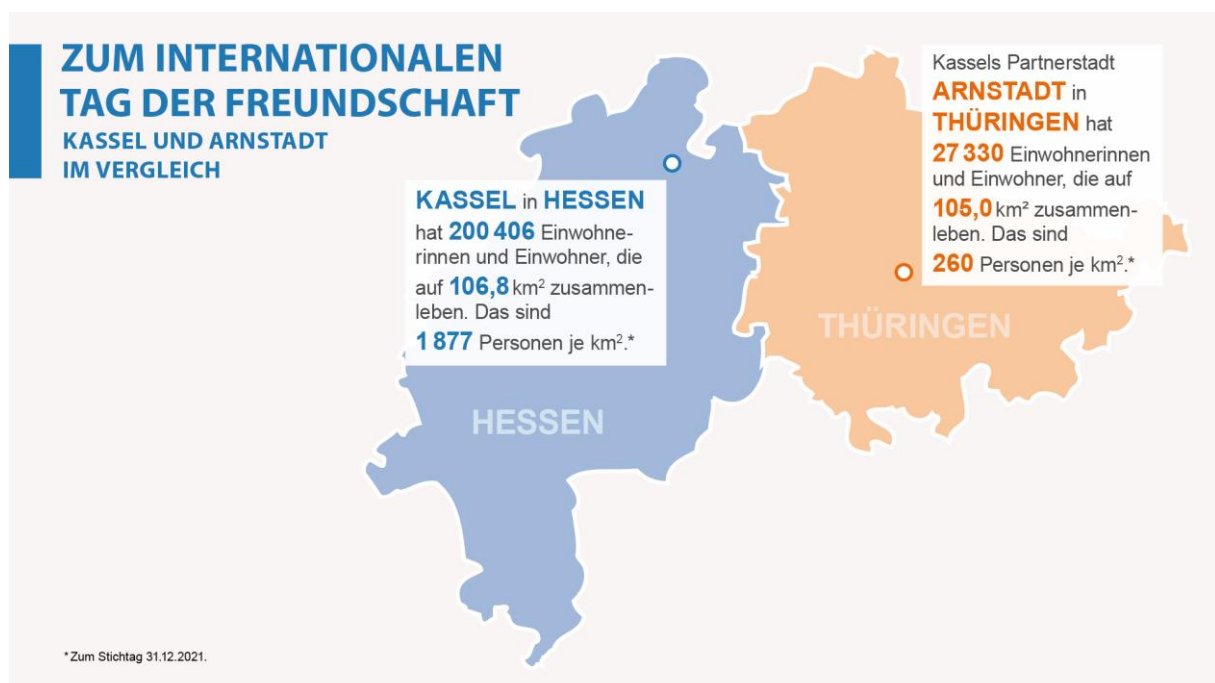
ZUM INTERNATIONALEN TAG DER FREUNDSCHAFT
KASSEL UND ARNSTADT IM VERGLEICH

KASSEL in HESSEN hat 200 406 Einwohnerinnen und Einwohner, die auf 106,8 km$^2$ zusammenleben. Das sind 1 877 Personen je km$^2$.*

Kassels Partnerstadt ARNSTADT in THÜRINGEN hat 27 330 Einwohnerinnen und Einwohner, die auf 105,0 km² zusammenleben. Das sind 260 Personen je km$^2$.*

THÜRINGEN

HESSEN

* Zum Stichtag 31.12.2021.